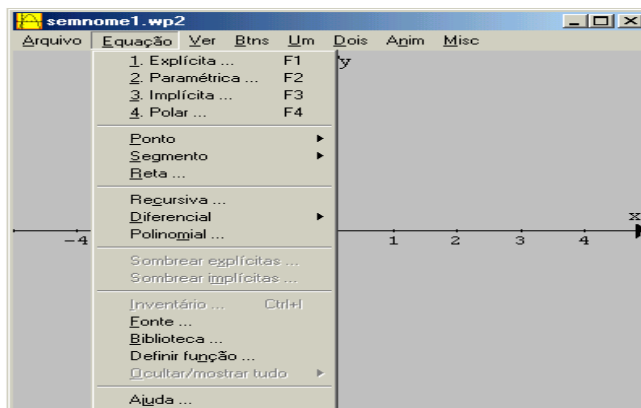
semnome1.wp2

Arquivo Equação Ver Btns Um Dois Anim Misc

1. Explícita ... F1
2. Paramétrica ... F2
3. Implícita ... F3
4. Polar ... F4

Ponto
Segmento
Reta ...

Recursiva ...
Diferencial
Polinomial ...

Sombrear explícitas ...
Sombrear implícitas ...

Inventário ... Ctrl+I
Fonte ...
Biblioteca ...
Definir função ...
Ocultar/mostrar tudo

Ajuda ...

y
x
−4
1
2
3
4